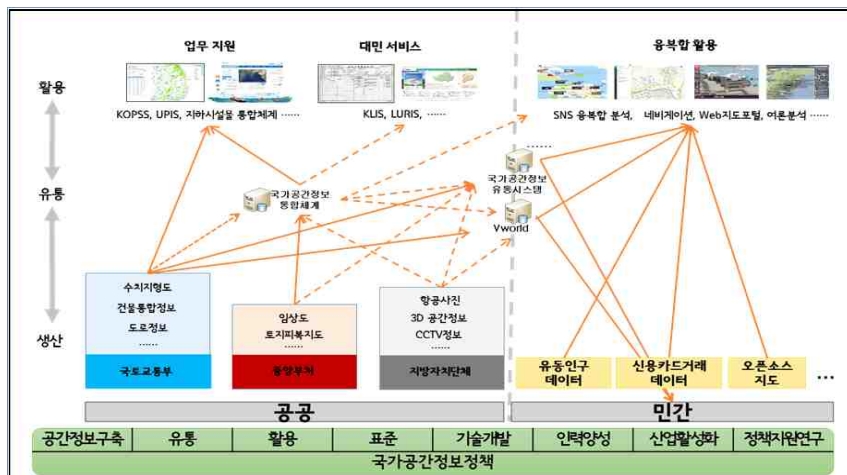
업무 지원

대민 서비스

융복합 활용

활용

KOPSS, UPIS, 지하시설물 통합체계 ......

KLIS, LURIS, ......

SNS 융복합 분석, 네비게이션, Web지도포털, 여론분석 ......

유통

국가공간정보 통합체계

국가공간정보 유통시스템

Vworld

......

생산

수치지형도
건물통합정보
도로정보
......

국토교통부

임상도
토지피복지도
......

중앙부처

항공사진
3D 공간정보
CCTV정보
......

지방자치단체

유동인구 데이터

신용카드거래 데이터

오픈소스 지도

...

공공

민간

| 공간정보구축 | 유통 | 활용 | 표준 | 기술개발 | 인력양성 | 산업활성화 | 정책지원연구 |
|---|---|---|---|---|---|---|---|

국가공간정보정책